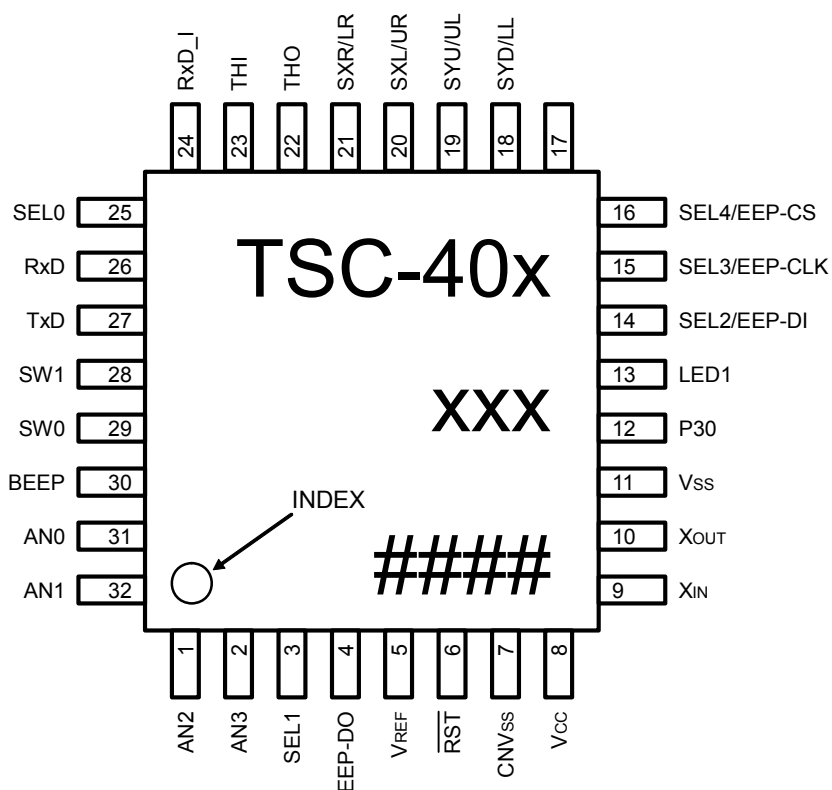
RxD_I 24
THI 23
THO 22
SXR/LR 21
SXL/UR 20
SYU/UL 19
SYD/LL 18
17

SEL0 25
RxD 26
TxD 27
SW1 28
SW0 29
BEEP 30
AN0 31
AN1 32

16 SEL4/EEP-CS
15 SEL3/EEP-CLK
14 SEL2/EEP-DI
13 LED1
12 P30
11 $V_{SS}$
10 $X_{OUT}$
9 $X_{IN}$

TSC-40x

XXX

INDEX

#####

1 AN2
2 AN3
3 SEL1
4 EEP-DO
5 $V_{REF}$
6 $\overline{RST}$
7 $CNV_{SS}$
8 $V_{CC}$